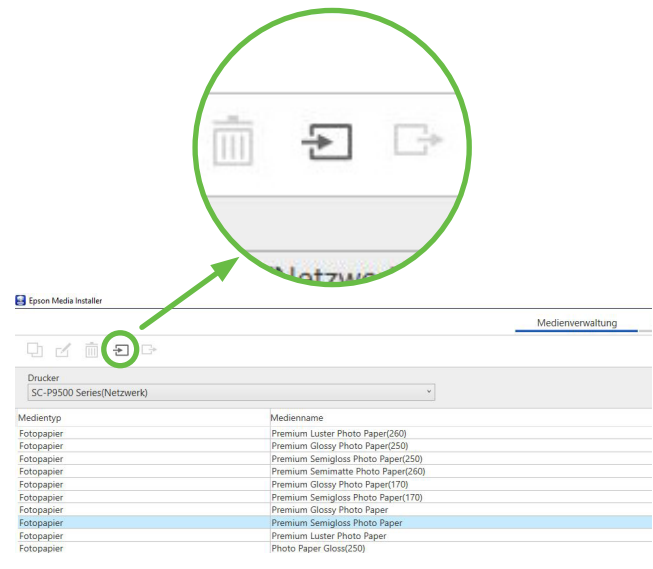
Netzwe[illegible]

Epson Media Installer

Medienverwaltung

Drucker
SC-P9500 Series(Netzwerk)

| Medientyp | Medienname |
|---|---|
| Fotopapier | Premium Luster Photo Paper(260) |
| Fotopapier | Premium Glossy Photo Paper(250) |
| Fotopapier | Premium Semigloss Photo Paper(250) |
| Fotopapier | Premium Semimatte Photo Paper(260) |
| Fotopapier | Premium Glossy Photo Paper(170) |
| Fotopapier | Premium Semigloss Photo Paper(170) |
| Fotopapier | Premium Glossy Photo Paper |
| Fotopapier | Premium Semigloss Photo Paper |
| Fotopapier | Premium Luster Photo Paper |
| Fotopapier | Photo Paper Gloss(250) |